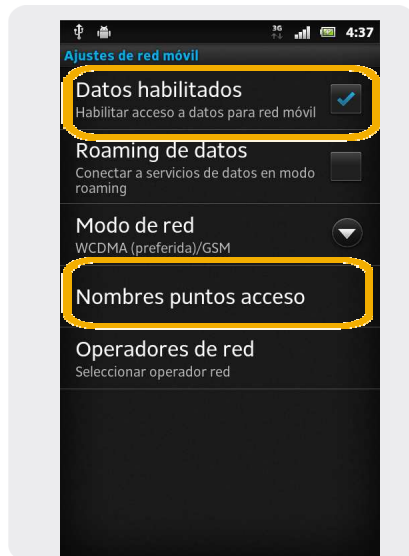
3G 4:37

Ajustes de red móvil

Datos habilitados
Habilitar acceso a datos para red móvil

Roaming de datos
Conectar a servicios de datos en modo roaming

Modo de red
WCDMA (preferida)/GSM

Nombres puntos acceso

Operadores de red
Seleccionar operador red